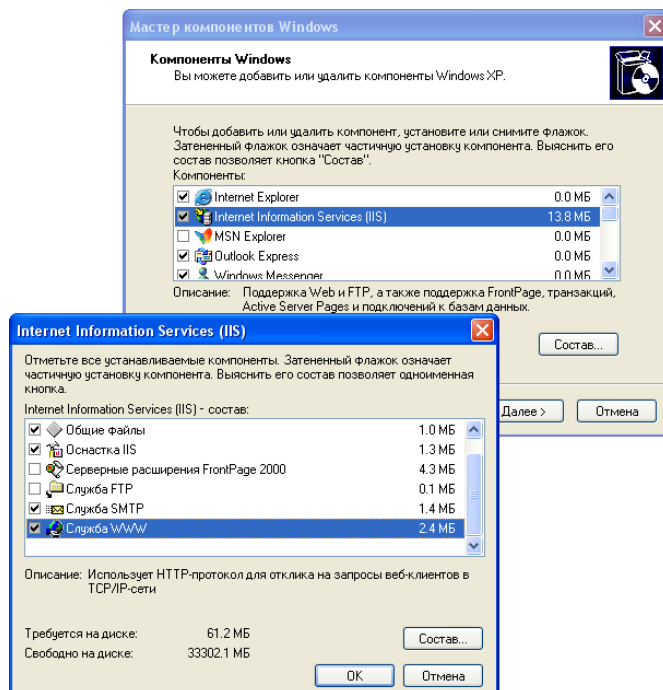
Мастер компонентов Windows

Компоненты Windows
Вы можете добавить или удалить компоненты Windows XP.

Чтобы добавить или удалить компонент, установите или снимите флажок. Затененный флажок означает частичную установку компонента. Выяснить его состав позволяет кнопка "Состав".

Компоненты:

| | | |
|---|---|---|
| ☑ | Internet Explorer | 0.0 МБ |
| ☑ | Internet Information Services (IIS) | 13.8 МБ |
| ☐ | MSN Explorer | 0.0 МБ |
| ☑ | Outlook Express | 0.0 МБ |
| ☑ | Windows Messenger | 0.0 МБ |

Описание: Поддержка Web и FTP, а также поддержка FrontPage, транзакций, Active Server Pages и подключений к базам данных.

Состав...

Далее > Отмена

Internet Information Services (IIS)

Отметьте все устанавливаемые компоненты. Затененный флажок означает частичную установку компонента. Выяснить его состав позволяет одноименная кнопка.

Internet Information Services (IIS) - состав:

| | | |
|---|---|---|
| ☑ | Общие файлы | 1.0 МБ |
| ☑ | Оснастка IIS | 1.3 МБ |
| ☐ | Серверные расширения FrontPage 2000 | 4.3 МБ |
| ☐ | Служба FTP | 0.1 МБ |
| ☑ | Служба SMTP | 1.4 МБ |
| ☑ | Служба WWW | 2.4 МБ |

Описание: Использует HTTP-протокол для отклика на запросы веб-клиентов в TCP/IP-сети

Требуется на диске: 61.2 МБ
Свободно на диске: 33302.1 МБ

Состав...

OK Отмена